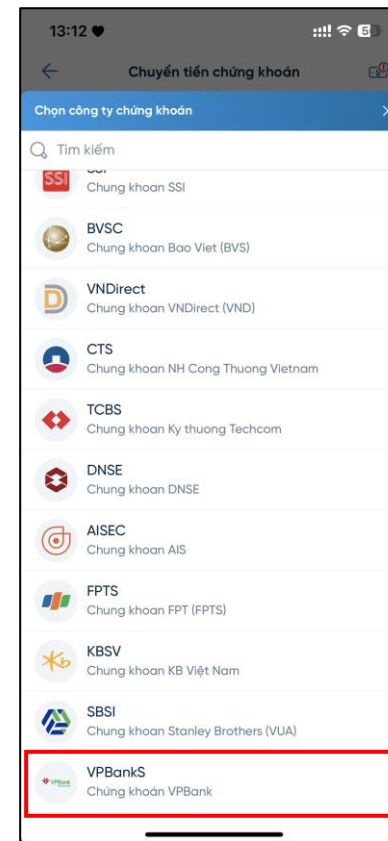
13:12

Chuyển tiền chứng khoán

Chọn công ty chứng khoán

Tìm kiếm

SSI
Chung khoan SSI

BVSC
Chung khoan Bao Viet (BVS)

VNDirect
Chung khoan VNDirect (VND)

CTS
Chung khoan NH Cong Thuong Vietnam

TCBS
Chung khoan Ky thuong Techcom

DNSE
Chung khoan DNSE

AISEC
Chung khoan AIS

FPTS
Chung khoan FPT (FPTS)

KBSV
Chung khoan KB Việt Nam

SBSI
Chung khoan Stanley Brothers (VUA)

VPBankS
Chứng khoán VPBank